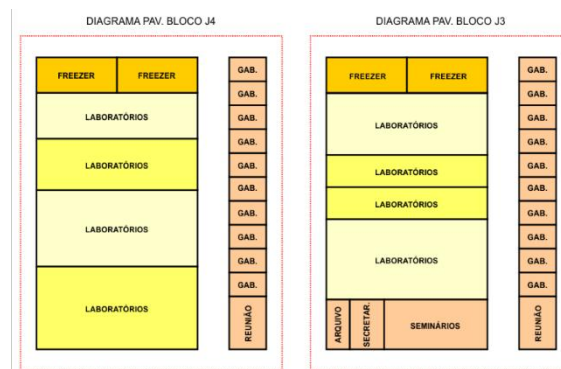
DIAGRAMA PAV. BLOCO J4

FREEZER FREEZER

LABORATÓRIOS

LABORATÓRIOS

LABORATÓRIOS

LABORATÓRIOS

GAB.
GAB.
GAB.
GAB.
GAB.
GAB.
GAB.
GAB.
GAB.
GAB.
REUNIÃO

DIAGRAMA PAV. BLOCO J3

FREEZER FREEZER

LABORATÓRIOS

LABORATÓRIOS

LABORATÓRIOS

LABORATÓRIOS

ARQUIVO SECRETAR. SEMINÁRIOS

GAB.
GAB.
GAB.
GAB.
GAB.
GAB.
GAB.
GAB.
GAB.
GAB.
GAB.
REUNIÃO